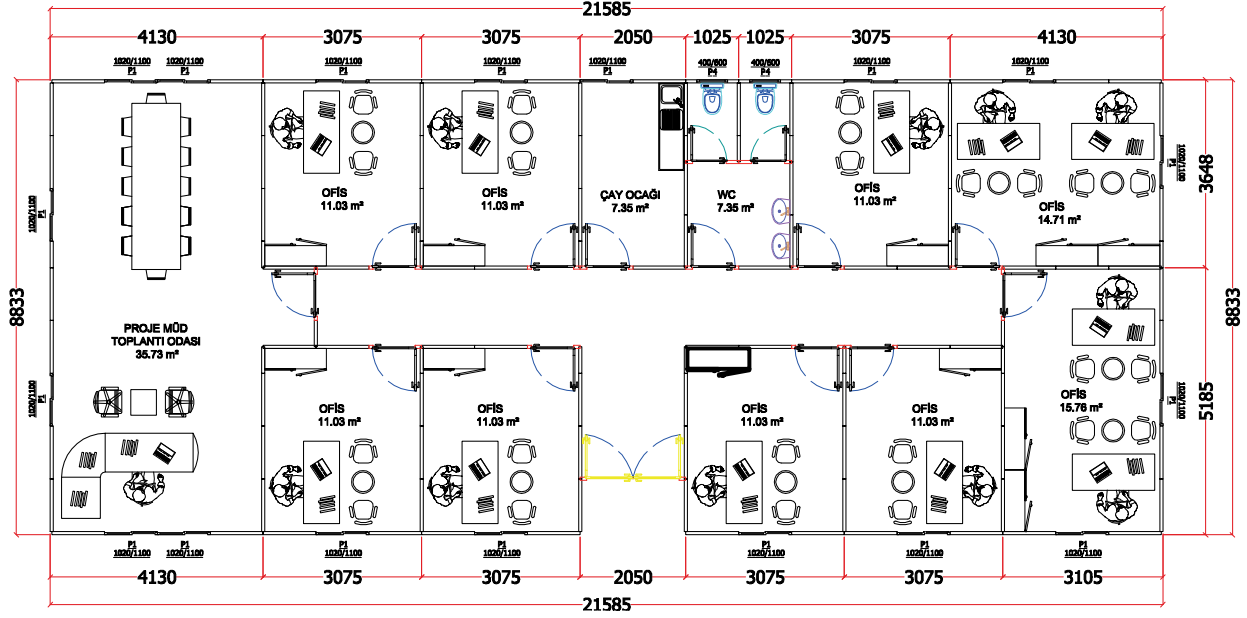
21585

4130 3075 3075 2050 1025 1025 3075 4130

1020/1100 P1 1020/1100 P1 1020/1100 P1 1020/1100 P1 1020/1100 P1 400/600 P4 400/600 P4 1020/1100 P1 1020/1100 P1

OFİS 11.03 m²

OFİS 11.03 m²

ÇAY OCAĞI 7.35 m²

WC 7.35 m²

OFİS 11.03 m²

OFİS 14.71 m²

1020/1100 P1

1020/1100 P1

3648

8833

8833

PROJE MÜD TOPLANTI ODASI 35.73 m²

1020/1100 P1

OFİS 11.03 m²

OFİS 11.03 m²

OFİS 11.03 m²

OFİS 11.03 m²

OFİS 15.76 m²

1020/1100 P1

5185

1020/1100 P1 1020/1100 P1 1020/1100 P1 1020/1100 P1 1020/1100 P1 1020/1100 P1 1020/1100 P1

4130 3075 3075 2050 3075 3075 3105

21585